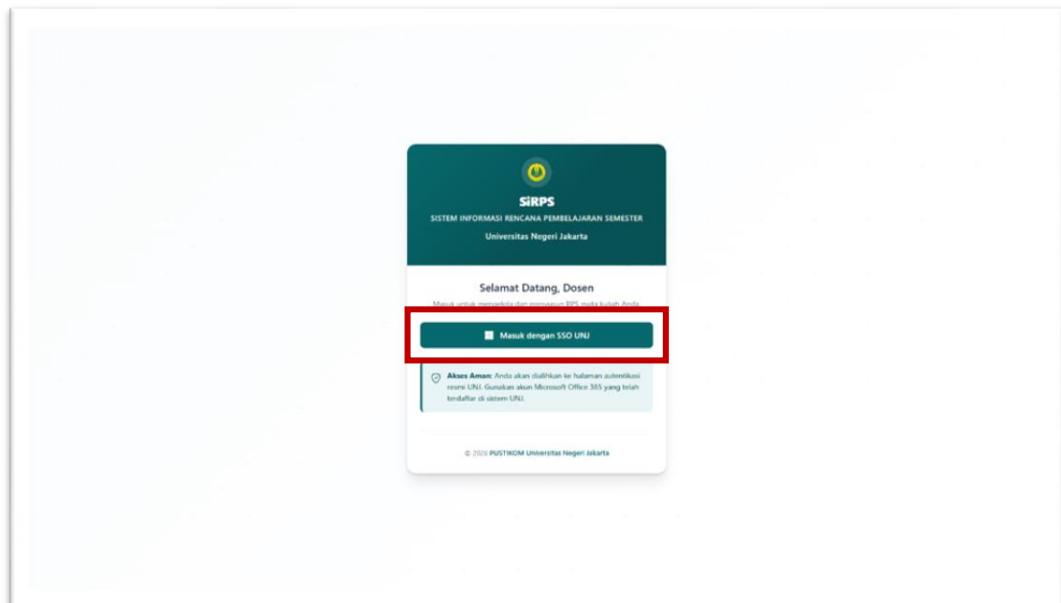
SiRPS
SISTEM INFORMASI RENCANA PEMBELAJARAN SEMESTER
Universitas Negeri Jakarta

Selamat Datang, Dosen

Masuk untuk mengelola dan menyusun RPS mata kuliah Anda

Masuk dengan SSO UNJ

Akses Aman: Anda akan dialihkan ke halaman autentikasi resmi UNJ. Gunakan akun Microsoft Office 365 yang telah terdaftar di sistem UNJ.

© 2026 PUSTIKOM Universitas Negeri Jakarta